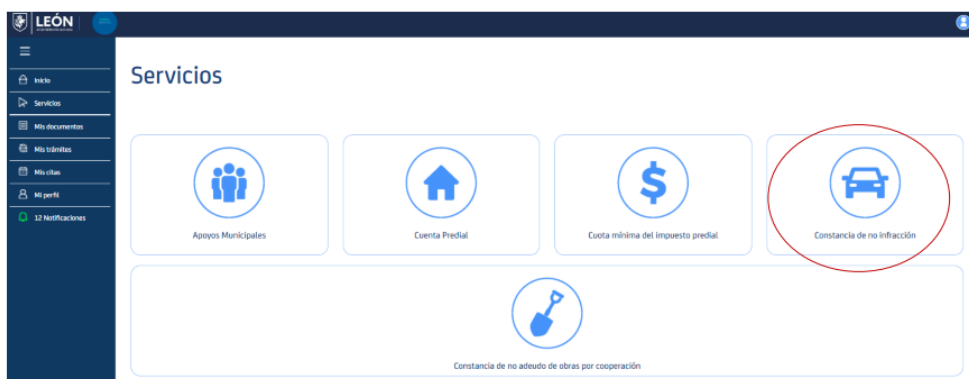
LEÓN

Inicio
Servicios
Mis documentos
Mis trámites
Mis citas
Mi perfil
12 Notificaciones

Servicios

Apoyos Municipales

Cuenta Predial

Cuota mínima del impuesto predial

Constancia de no infracción

Constancia de no adeudo de obras por cooperación